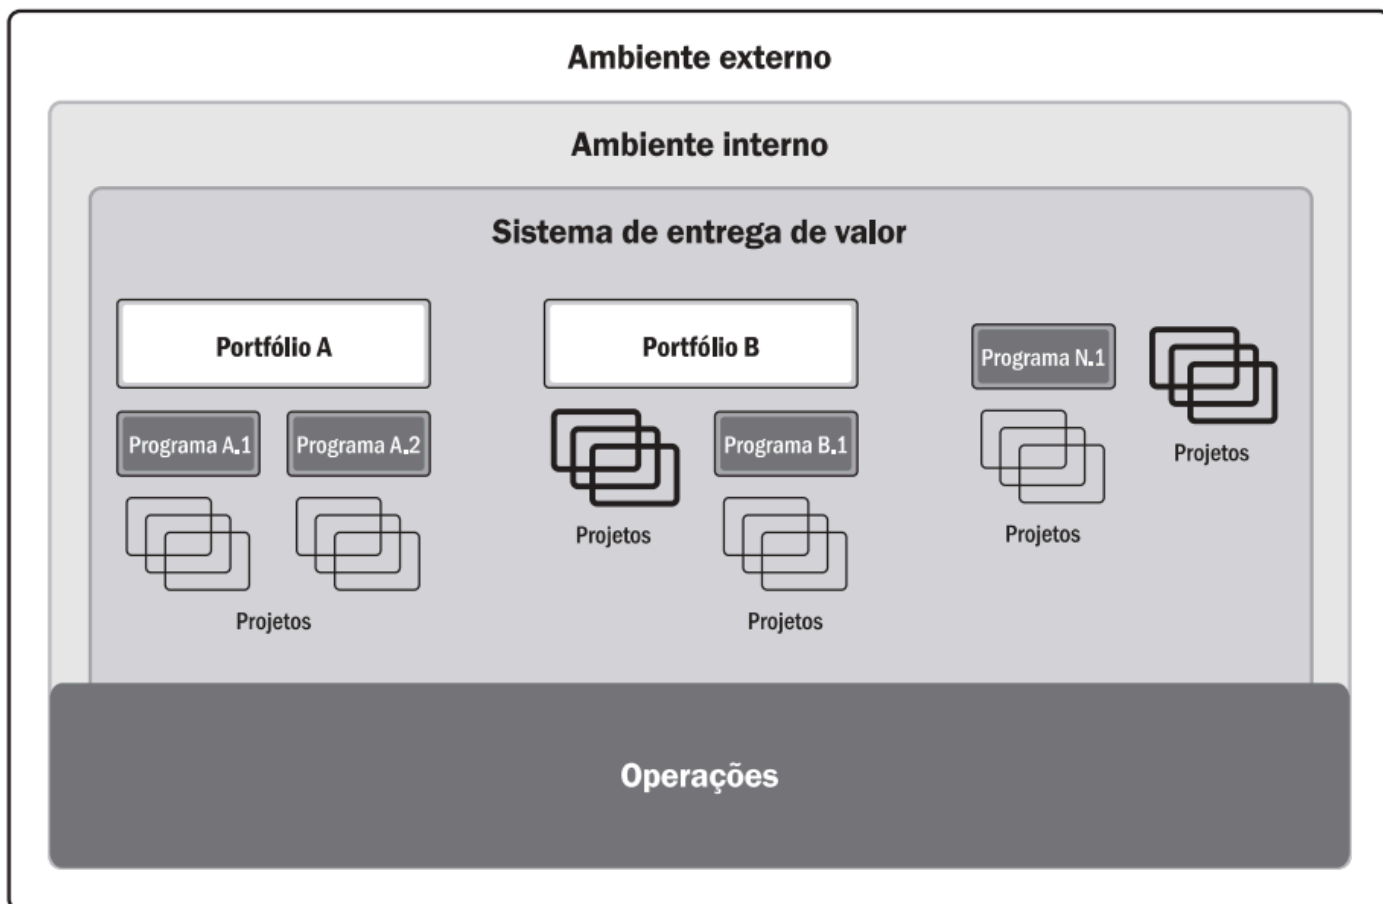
Ambiente externo

Ambiente interno

Sistema de entrega de valor

Portfólio A

Programa A.1

Programa A.2

Projetos

Portfólio B

Projetos

Programa B.1

Projetos

Programa N.1

Projetos

Projetos

Operações